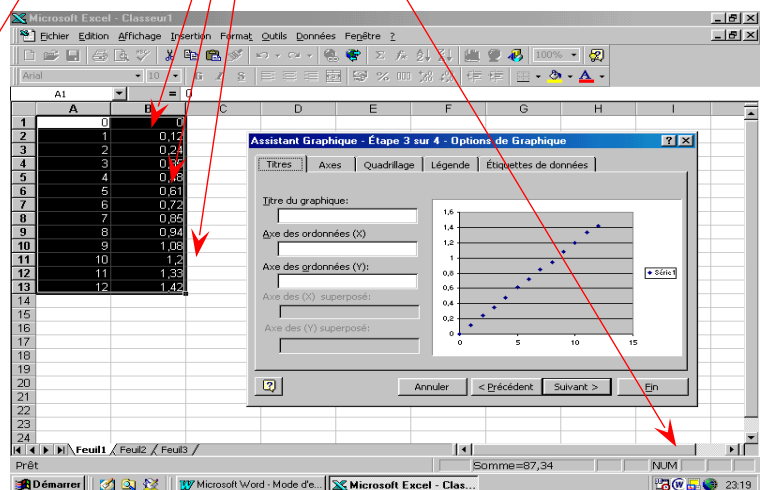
Microsoft Excel - Classeur1

Fichier Edition Affichage Insertion Format Outils Données Fenêtre ?

100%

Arial 10

A1 = 0

| | A | B | C | D | E | F | G | H | I |
|---|---|---|---|---|---|---|---|---|---|
| 1 | 0 | 0 | | | | | | | |
| 2 | 1 | 0,12 | | | | | | | |
| 3 | 2 | 0,24 | | | | | | | |
| 4 | 3 | 0,36 | | | | | | | |
| 5 | 4 | 0,48 | | | | | | | |
| 6 | 5 | 0,61 | | | | | | | |
| 7 | 6 | 0,72 | | | | | | | |
| 8 | 7 | 0,85 | | | | | | | |
| 9 | 8 | 0,94 | | | | | | | |
| 10 | 9 | 1,08 | | | | | | | |
| 11 | 10 | 1,2 | | | | | | | |
| 12 | 11 | 1,33 | | | | | | | |
| 13 | 12 | 1,42 | | | | | | | |
| 14 | | | | | | | | | |
| 15 | | | | | | | | | |
| 16 | | | | | | | | | |
| 17 | | | | | | | | | |
| 18 | | | | | | | | | |
| 19 | | | | | | | | | |
| 20 | | | | | | | | | |
| 21 | | | | | | | | | |
| 22 | | | | | | | | | |
| 23 | | | | | | | | | |
| 24 | | | | | | | | | |

Assistant Graphique - Étape 3 sur 4 - Options de Graphique

Titres | Axes | Quadrillage | Légende | Étiquettes de données

Titre du graphique:

Axe des ordonnées (X)

Axe des ordonnées (Y):

Axe des (X) superposé:

Axe des (Y) superposé:

1,6
1,4
1,2
1
0,8
0,6
0,4
0,2
0
0 5 10 15

Série1

Annuler | < Précédent | Suivant > | Fin

Feuil1 / Feuil2 / Feuil3 /

Prêt Somme=87,34 NUM

Démarrer | Microsoft Word - Mode d'e... | Microsoft Excel - Clas... | 23:19